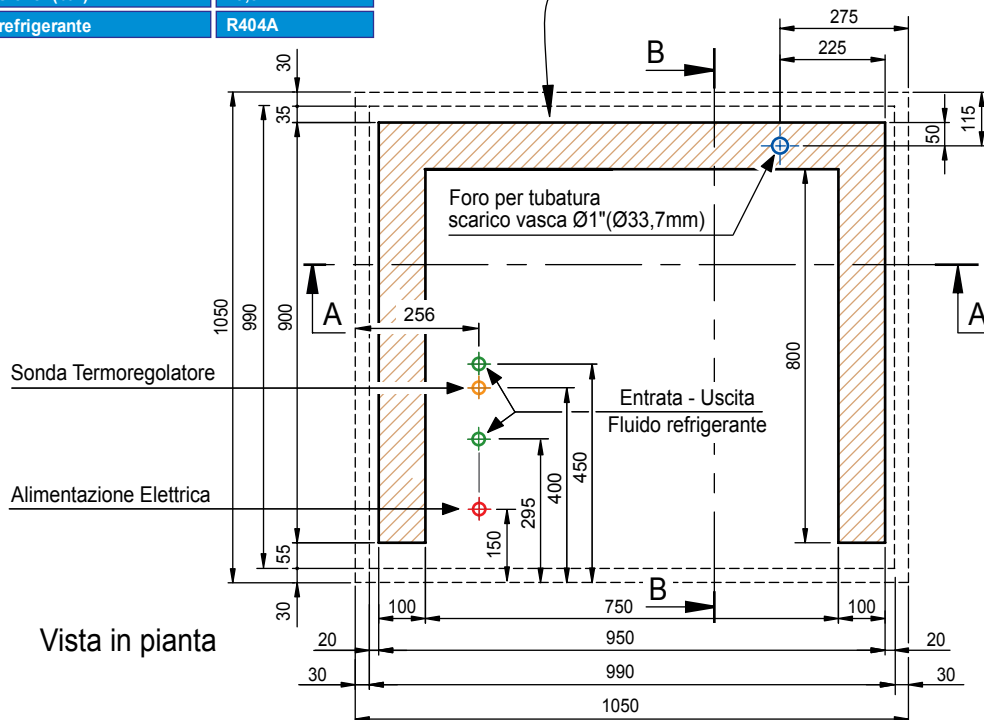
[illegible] | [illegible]
refrigerante | R404A

275
225
B
30
35
115
50
Foro per tubatura
scarico vasca Ø1"(Ø33,7mm)
1050
990
900
A
256
A
800
Sonda Termoregolatore
Entrata - Uscita
Fluido refrigerante
450
400
Alimentazione Elettrica
295
150
55
B
30
100
750
100
Vista in pianta
20
950
20
30
990
30
1050